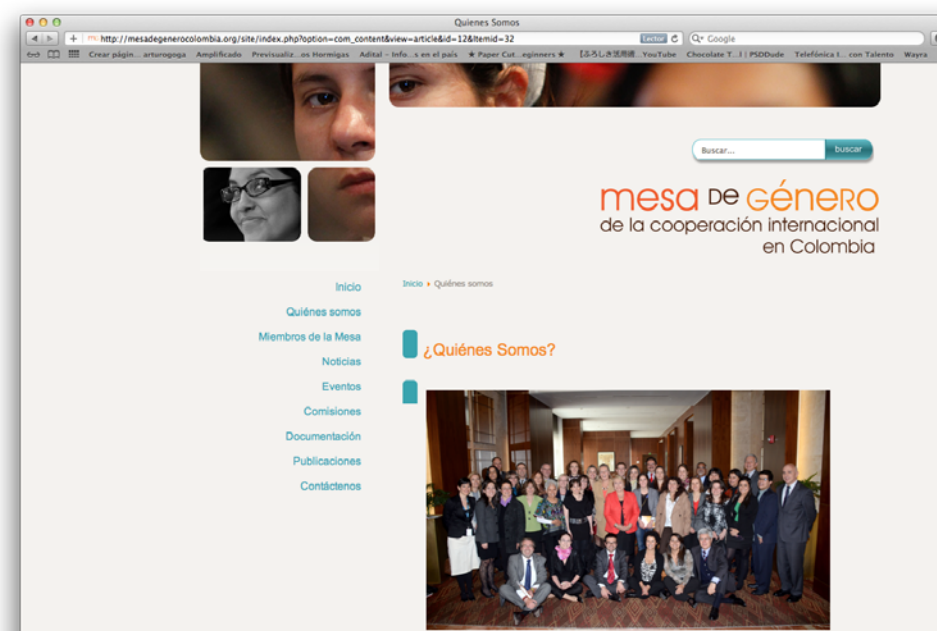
Quienes Somos

http://mesadegenerocolombia.org/site/index.php?option=com_content&view=article&id=12&Itemid=32

Lector

Google

Crear págin…arturogoga Amplificado Previsualiz…os Hormigas Adital - Info…s en el país ★ Paper Cut…eginners ★ 【ふろしき活用術 YouTube Chocolate T…! | PSDDude Telefónica I…con Talento Wayra

Buscar...

buscar

mesa DE GÉNERO
de la cooperación internacional
en Colombia

Inicio

Quiénes somos

Miembros de la Mesa

Noticias

Eventos

Comisiones

Documentación

Publicaciones

Contáctenos

Inicio ▸ Quiénes somos

¿Quiénes Somos?